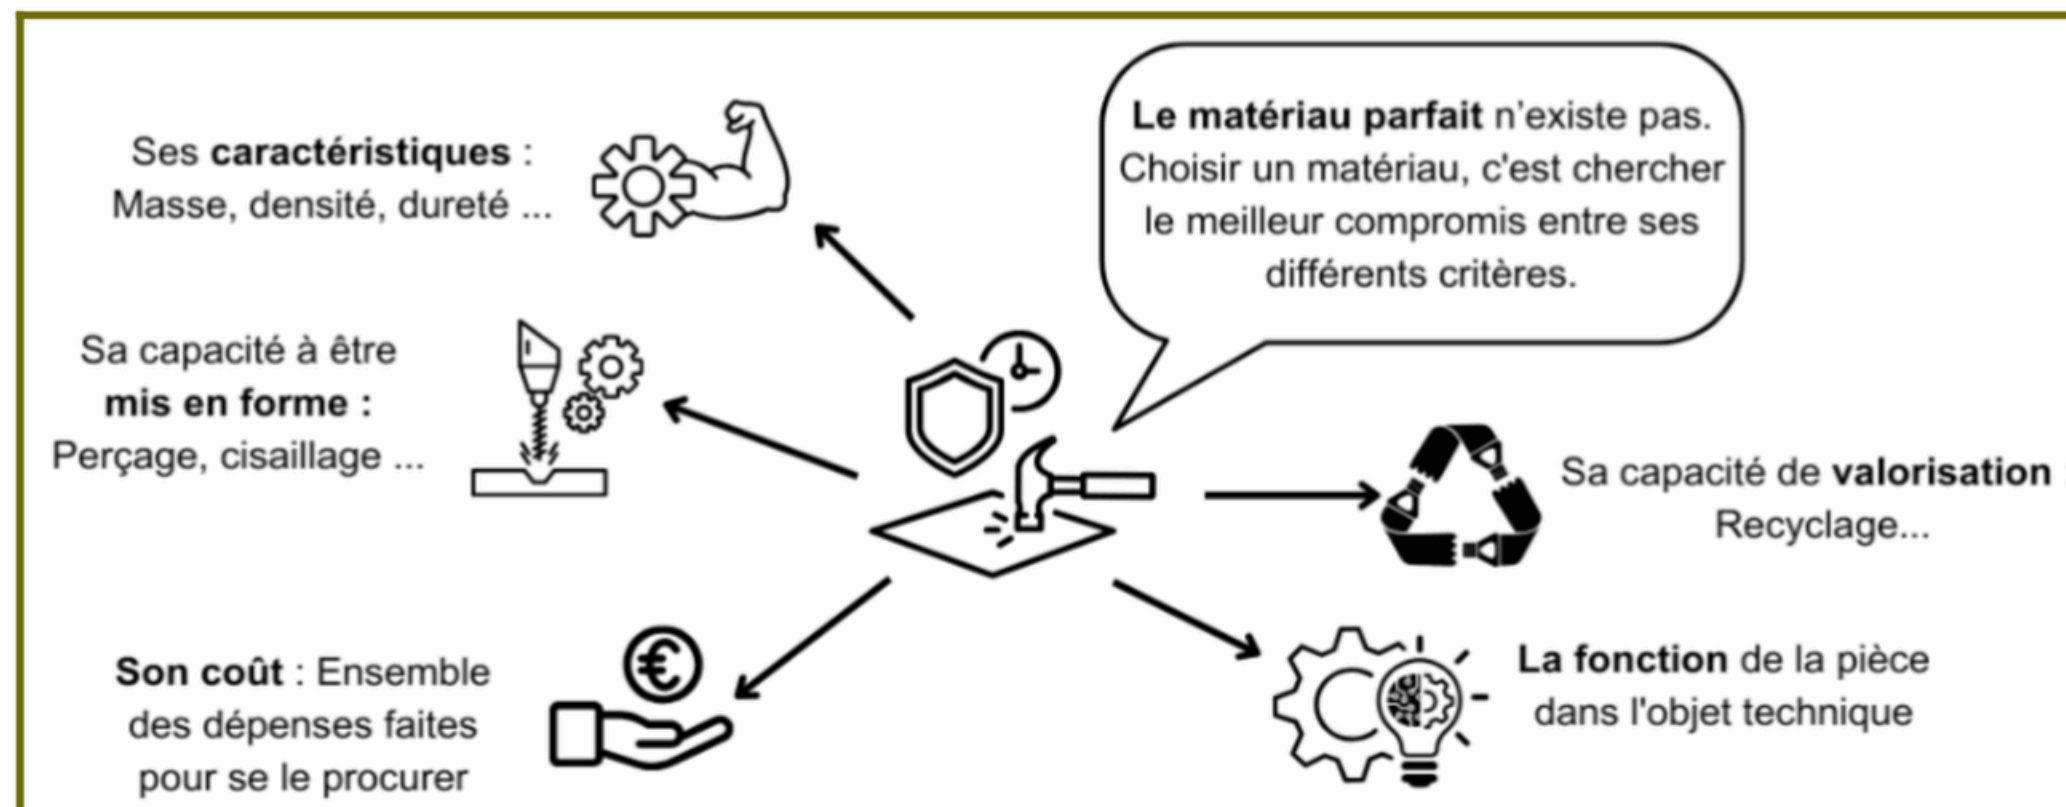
Ses **caractéristiques** :
Masse, densité, dureté ...

**Le matériau parfait** n'existe pas. Choisir un matériau, c'est chercher le meilleur compromis entre ses différents critères.

Sa capacité à être **mis en forme :**
Perçage, cisaillage ...

Sa capacité de **valorisation** :
Recyclage...

**Son coût** : Ensemble des dépenses faites pour se le procurer

**La fonction** de la pièce dans l'objet technique